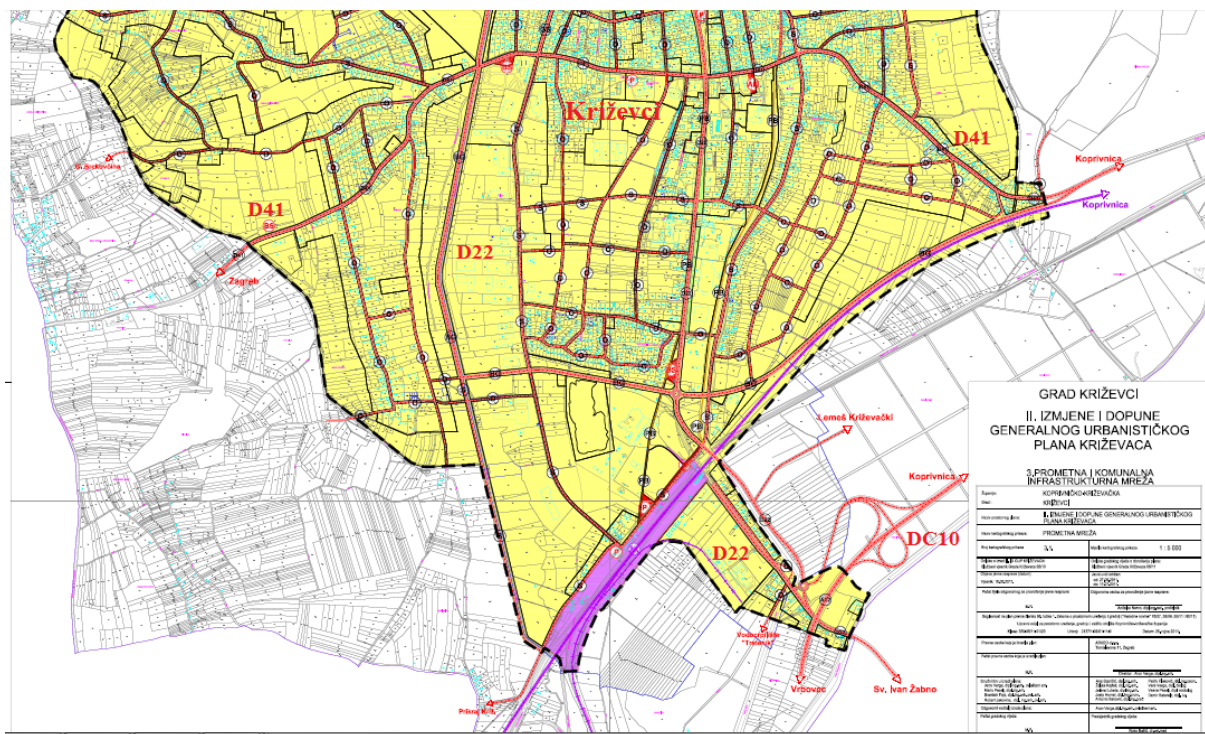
Križevci

D41

D41

D22

D22

DC10

Koprivnica

Koprivnica

Koprivnica

Zagreb

Sv. Baskovečka

Lemeš Križevački

Vrbovec

Sv. Ivan Žabno

Vodovod Vrbovec "Trnovac"

Prikraj Križ.

GRAD KRIŽEVCI

II. IZMJENE I DOPUNE GENERALNOG URBANISTIČKOG PLANA KRIŽEVACA

3.PROMETNA I KOMUNALNA INFRASTRUKTURNA MREŽA

Županija: KOPRIVNIČKO-KRIŽEVAČKA

Grad: KRIŽEVCI

II. IZMJENE I DOPUNE GENERALNOG URBANISTIČKOG PLANA KRIŽEVACA

PROMETNA MREŽA

Mjerilo kartografskog prikaza: 1 : 5 000

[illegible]